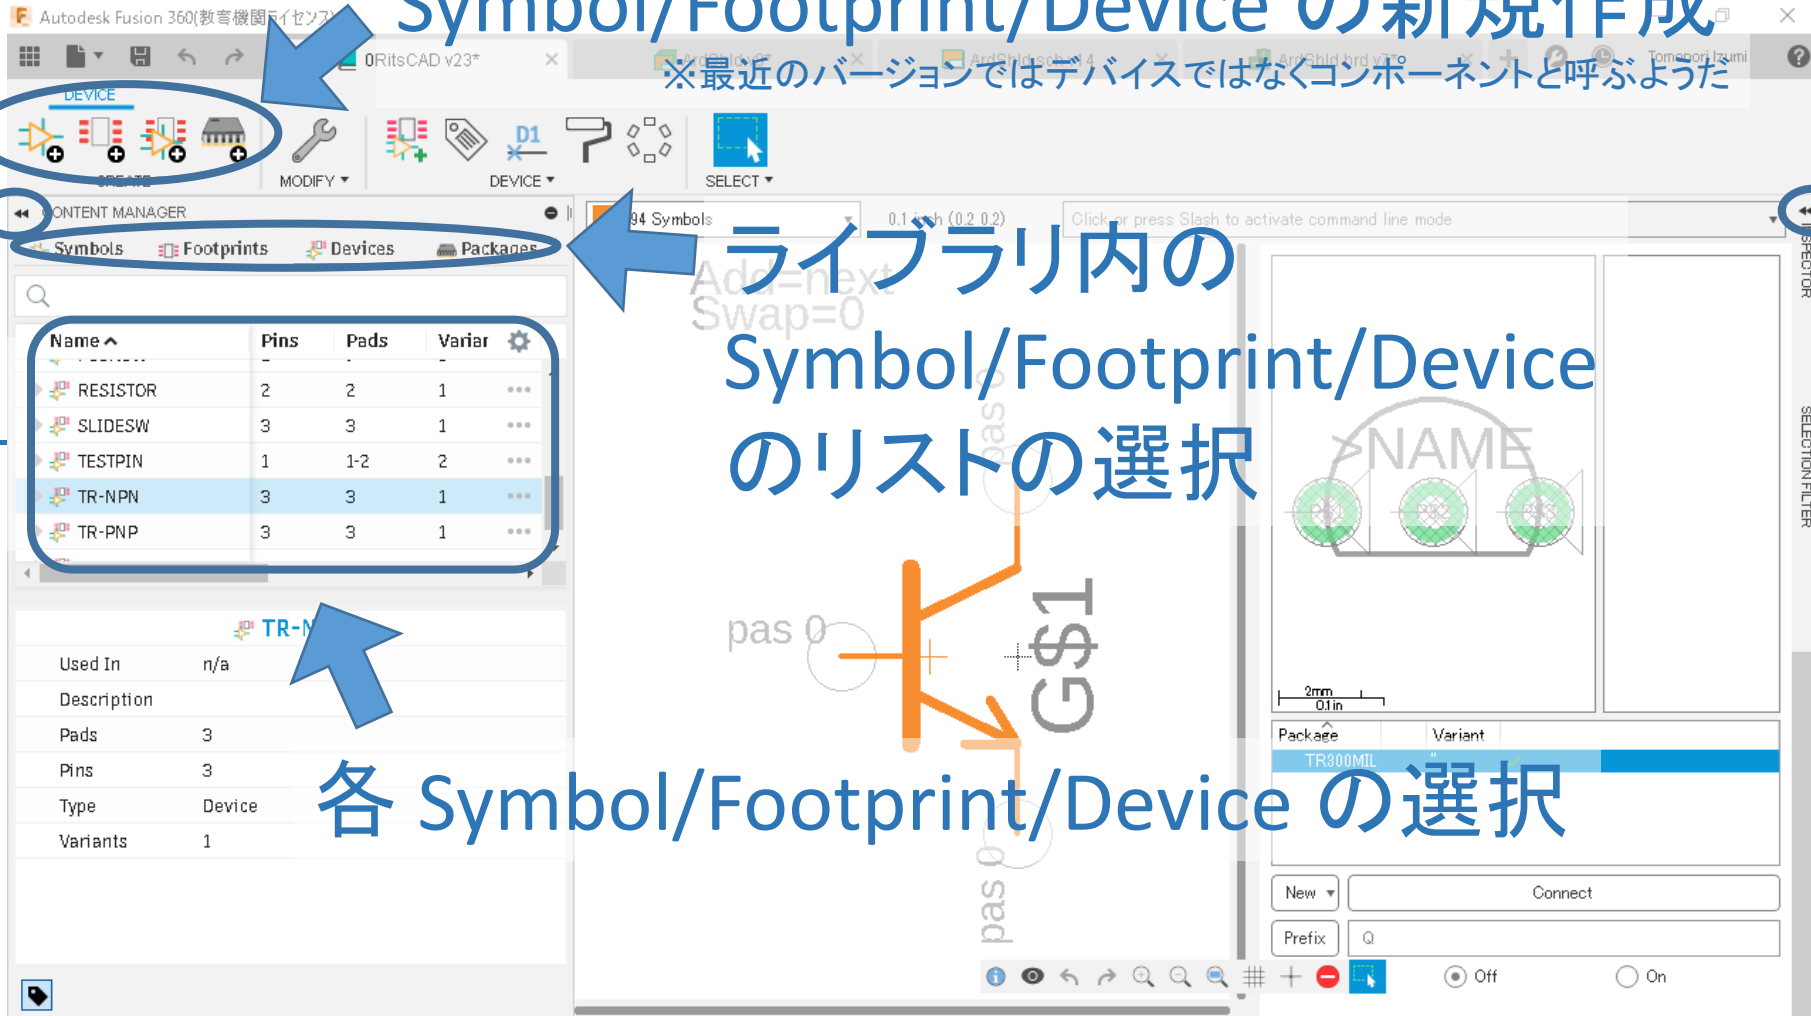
Autodesk Fusion 360(教育機関ライセンス)

Symbol/Footprint/Device の新規作成

※最近のバージョンではデバイスではなくコンポーネントと呼ぶようだ

0RitsCAD v23*

ArdShld sch v4

ArdShld brd v23

Tomonori Izumi

DEVICE

CREATE

MODIFY ▾

DEVICE ▾

SELECT ▾

CONTENT MANAGER

Symbols | Footprints | Devices | Packages

| Name ^ | Pins | Pads | Variar |
|---|---|---|---|
| RESISTOR | 2 | 2 | 1 |
| SLIDESW | 3 | 3 | 1 |
| TESTPIN | 1 | 1-2 | 2 |
| TR-NPN | 3 | 3 | 1 |
| TR-PNP | 3 | 3 | 1 |

TR-N

| Used In | n/a |
|---|---|
| Description | |
| Pads | 3 |
| Pins | 3 |
| Type | Device |
| Variants | 1 |

94 Symbols

0.1 inch (0.2 0.2)

Click or press Slash to activate command line mode

ライブラリ内の Symbol/Footprint/Device のリストの選択

Add=next
Swap=0

pas 0

pas 0

pas 0

G$1

>NAME

2mm
0.1in

| Package | Variant |
|---|---|
| TR300MIL | '' |

各 Symbol/Footprint/Device の選択

New ▾

Connect

Prefix

Q

Off

On

INSPECTOR

SELECTION FILTER